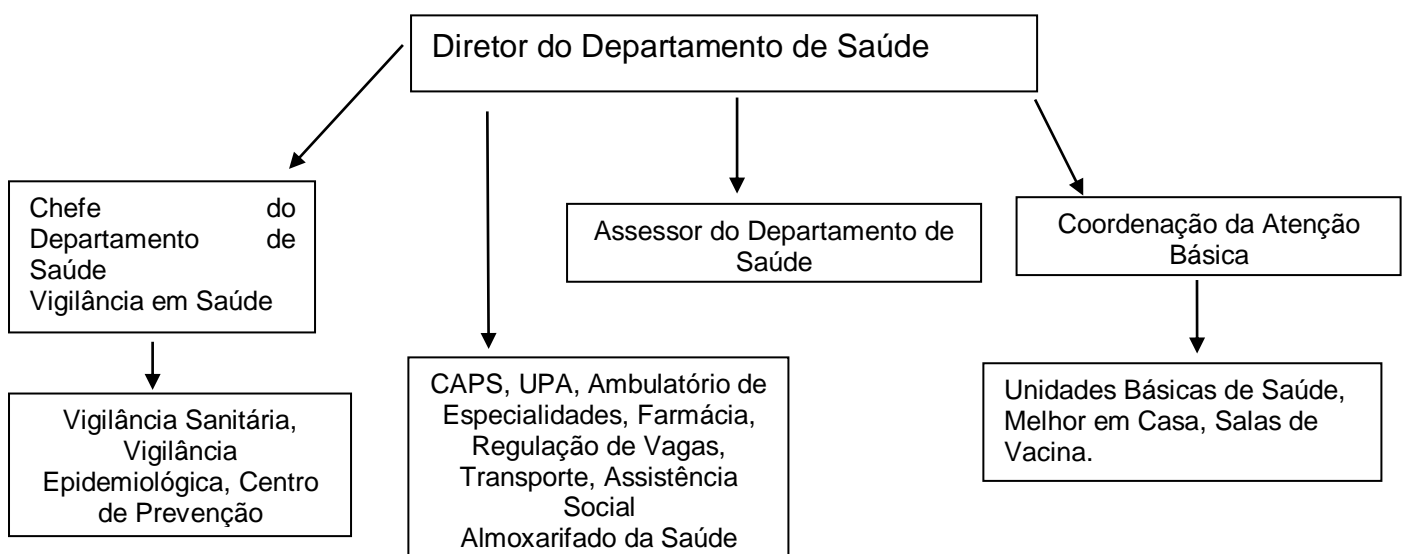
Diretor do Departamento de Saúde

Chefe do Departamento de Saúde
Vigilância em Saúde

Vigilância Sanitária, Vigilância Epidemiológica, Centro de Prevenção

CAPS, UPA, Ambulatório de Especialidades, Farmácia, Regulação de Vagas, Transporte, Assistência Social
Almoxarifado da Saúde

Assessor do Departamento de Saúde

Coordenação da Atenção Básica

Unidades Básicas de Saúde, Melhor em Casa, Salas de Vacina.